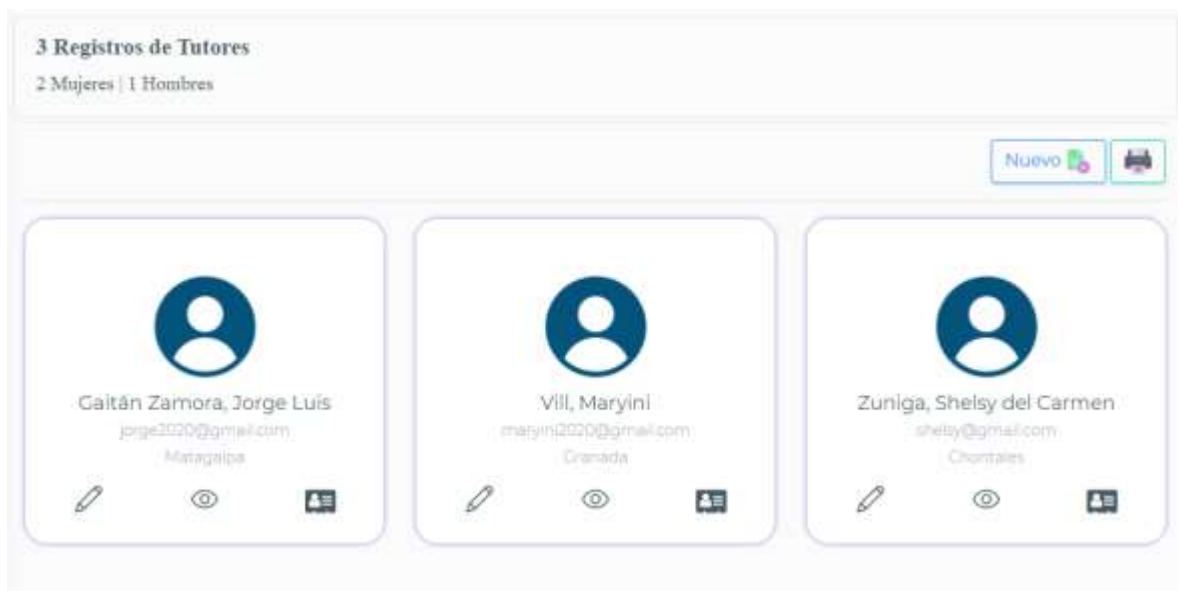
3 Registros de Tutores
2 Mujeres | 1 Hombres

Nuevo

Gaitán Zamora, Jorge Luis
jorge2020@gmail.com
Matagalpa

Vill, Maryini
maryini2020@gmail.com
Granada

Zuniga, Shelsy del Carmen
shelsy@gmail.com
Chontales